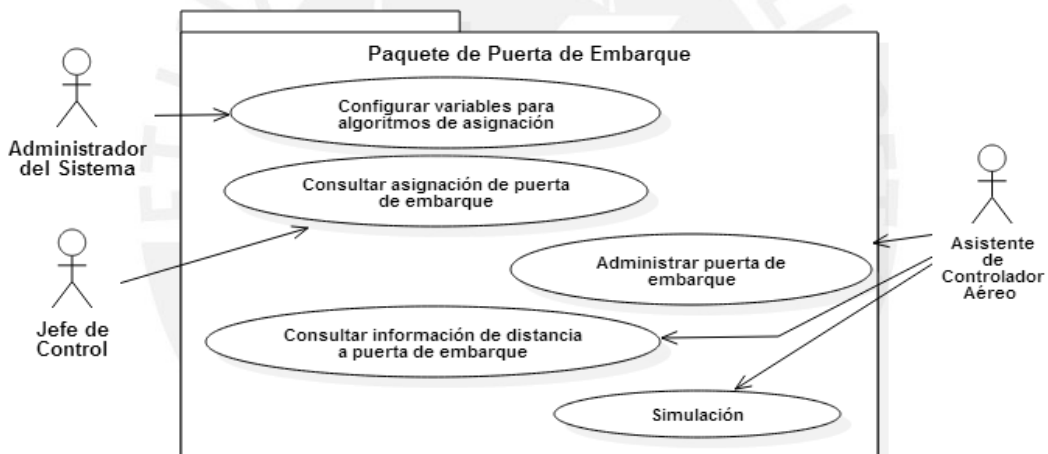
Paquete de Puerta de Embarque

Administrador del Sistema

Configurar variables para algoritmos de asignación

Consultar asignación de puerta de embarque

Jefe de Control

Asistente de Controlador Aéreo

Administrar puerta de embarque

Consultar información de distancia a puerta de embarque

Simulación